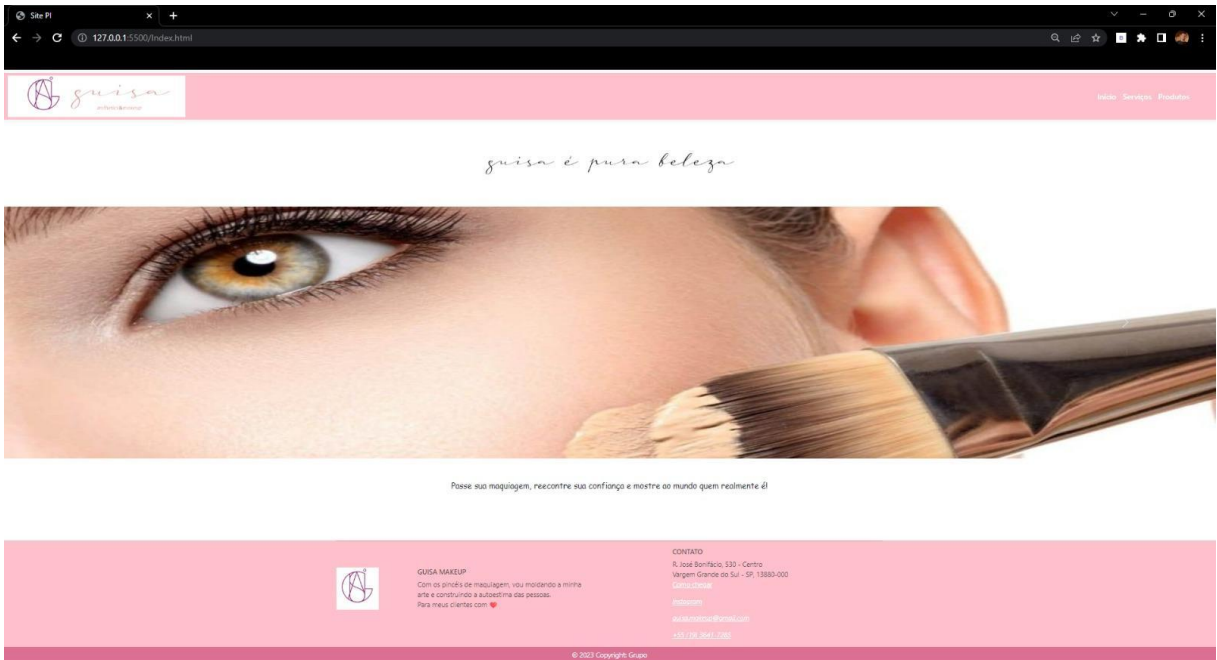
Site PI

127.0.0.1:5500/index.html

guisa
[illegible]

Início Serviços Produtos

guisa é pura beleza

Passe sua maquiagem, reencontre sua confiança e mostre ao mundo quem realmente é!

GUISA MAKEUP
Com os pincéis de maquiagem, vou moldando a minha arte e construindo a autoestima das pessoas.
Para meus clientes com ❤

CONTATO
R. José Bonifácio, 530 - Centro
Vargem Grande do Sul - SP, 13880-000
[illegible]

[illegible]

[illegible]@gmail.com

+55 (19) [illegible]

© 2023 Copyright: Grupo